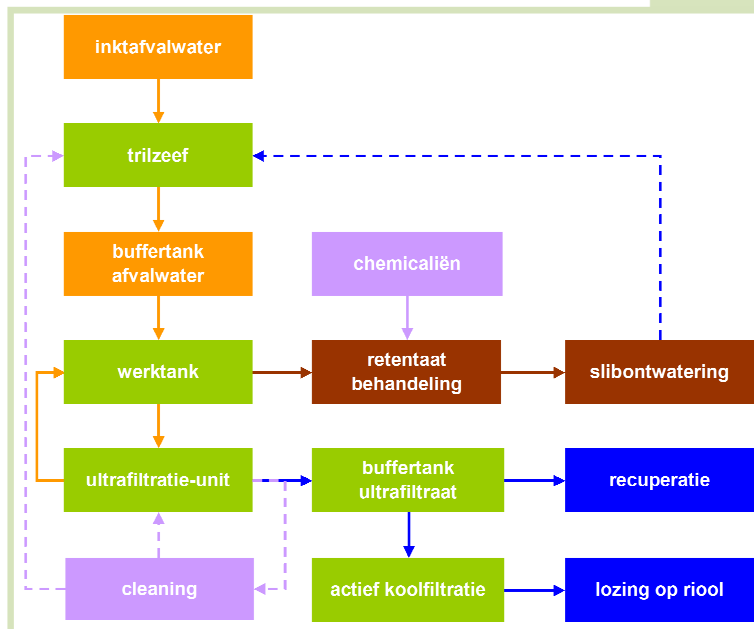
inktafvalwater

trilzeef

buffertank afvalwater

chemicaliën

werktank

retentaat behandeling

slibontwatering

ultrafiltratie-unit

buffertank ultrafiltraat

recuperatie

cleaning

actief koolfiltratie

lozing op riool